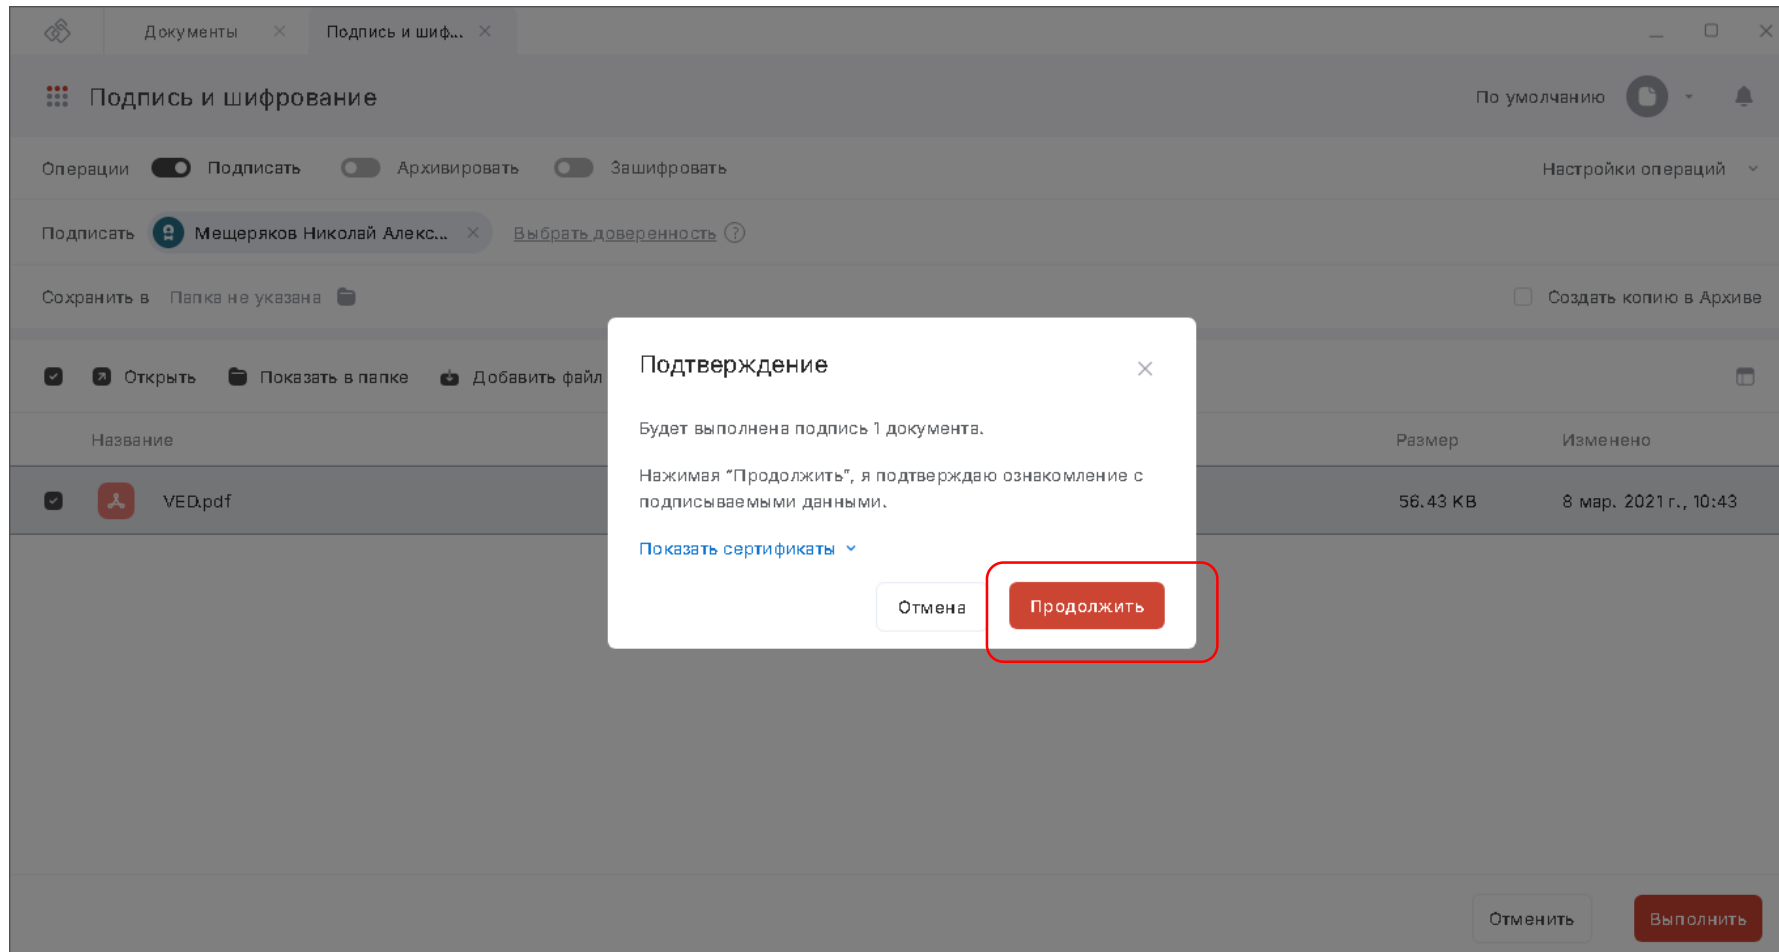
Документы
Подпись и шиф...

Подпись и шифрование

По умолчанию

Операции Подписать Архивировать Зашифровать

Настройки операций

Подписать Мещеряков Николай Алекс... Выбрать доверенность

Сохранить в Папка не указана

Создать копию в Архиве

Открыть Показать в папке Добавить файл

Название

Размер

Изменено

VED.pdf

56.43 KB

8 мар. 2021 г., 10:43

Подтверждение

Будет выполнена подпись 1 документа.

Нажимая "Продолжить", я подтверждаю ознакомление с подписываемыми данными.

Показать сертификаты

Отмена

Продолжить

Отменить

Выполнить